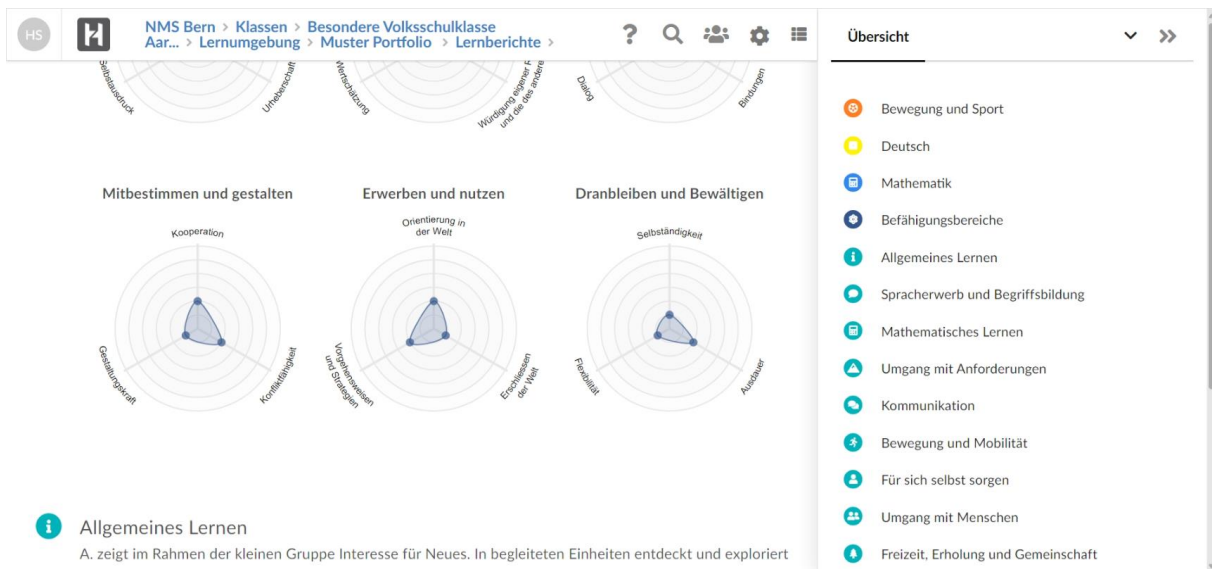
HS

NMS Bern > Klassen > Besondere Volksschulklasse
Aar... > Lernumgebung > Muster Portfolio > Lernberichte >

Übersicht

Selbstausdruck
Urheberschaft
Wertschätzung
Würdigung eigener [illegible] und die des andere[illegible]
Dialog
Bindungen

Mitbestimmen und gestalten
Kooperation
Gestaltungskraft
Konfliktfähigkeit

Erwerben und nutzen
Orientierung in der Welt
Vorgehensweisen und Strategien
Erschliessen der Welt

Dranbleiben und Bewältigen
Selbständigkeit
Flexibilität
Ausdauer

Allgemeines Lernen
A. zeigt im Rahmen der kleinen Gruppe Interesse für Neues. In begleiteten Einheiten entdeckt und exploriert

Bewegung und Sport
Deutsch
Mathematik
Befähigungsbereiche
Allgemeines Lernen
Spracherwerb und Begriffsbildung
Mathematisches Lernen
Umgang mit Anforderungen
Kommunikation
Bewegung und Mobilität
Für sich selbst sorgen
Umgang mit Menschen
Freizeit, Erholung und Gemeinschaft